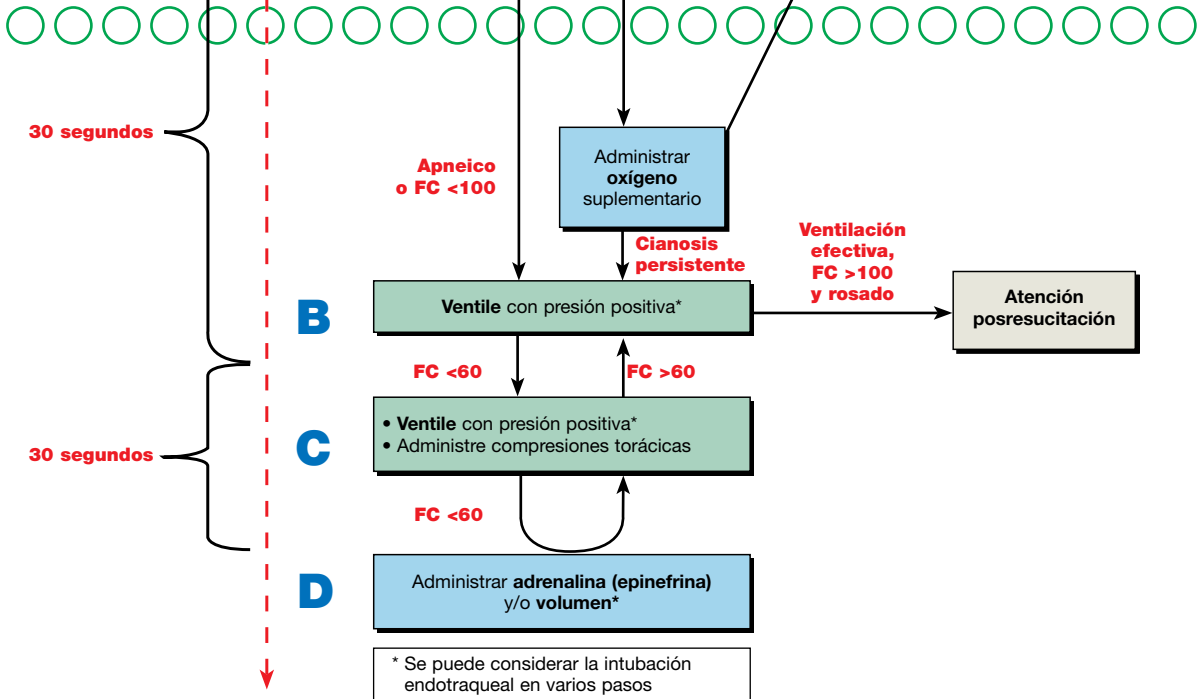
30 segundos

Apneico o FC <100

Administrar **oxígeno** suplementario

Cianosis persistente

Ventilación efectiva, FC >100 y rosado

B

**Ventile** con presión positiva*

Atención posresucitación

FC <60

FC >60

C

• **Ventile** con presión positiva*
• Administre compresiones torácicas

30 segundos

FC <60

D

Administrar **adrenalina (epinefrina)** y/o **volumen***

* Se puede considerar la intubación endotraqueal en varios pasos